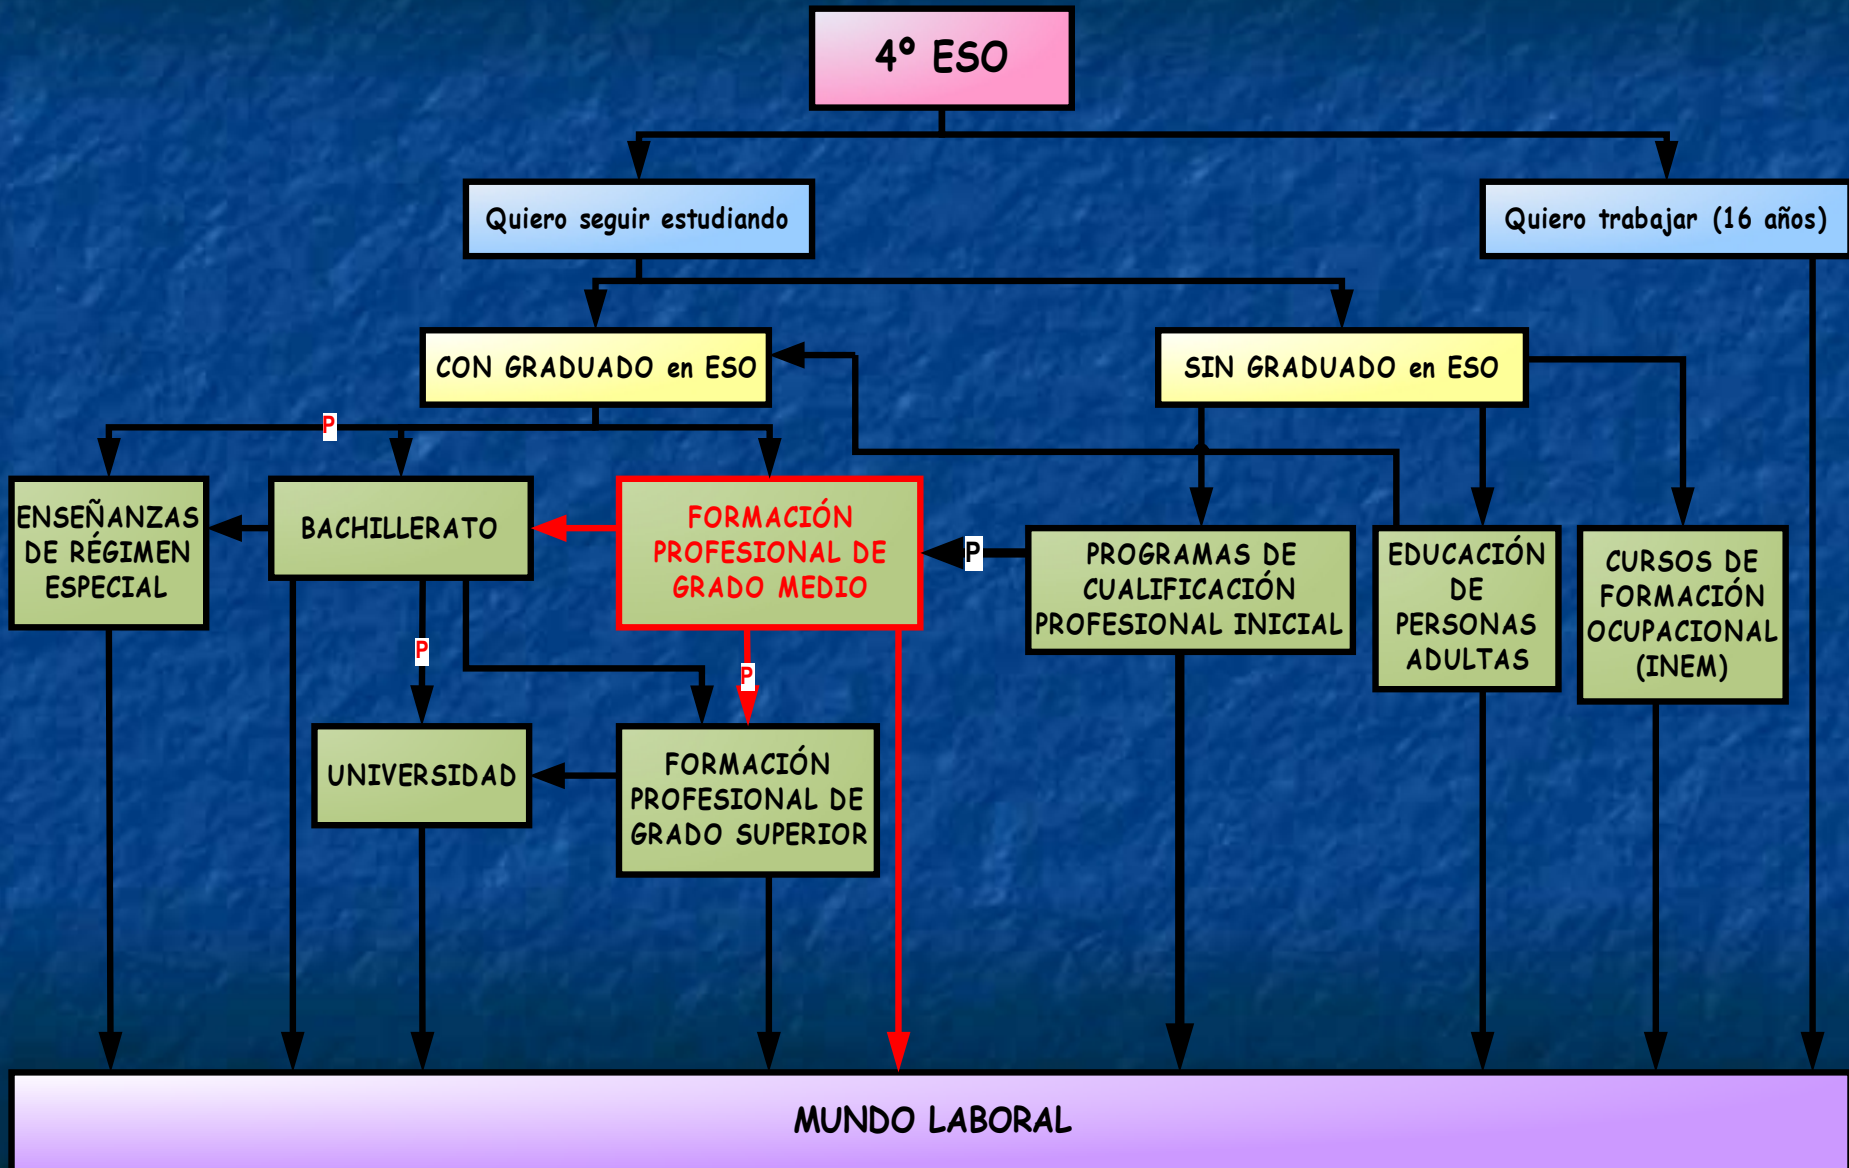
4º ESO

Quiero seguir estudiando

Quiero trabajar (16 años)

CON GRADUADO en ESO

SIN GRADUADO en ESO

P

ENSEÑANZAS DE RÉGIMEN ESPECIAL

BACHILLERATO

FORMACIÓN PROFESIONAL DE GRADO MEDIO

P

PROGRAMAS DE CUALIFICACIÓN PROFESIONAL INICIAL

EDUCACIÓN DE PERSONAS ADULTAS

CURSOS DE FORMACIÓN OCUPACIONAL (INEM)

P

P

UNIVERSIDAD

FORMACIÓN PROFESIONAL DE GRADO SUPERIOR

MUNDO LABORAL